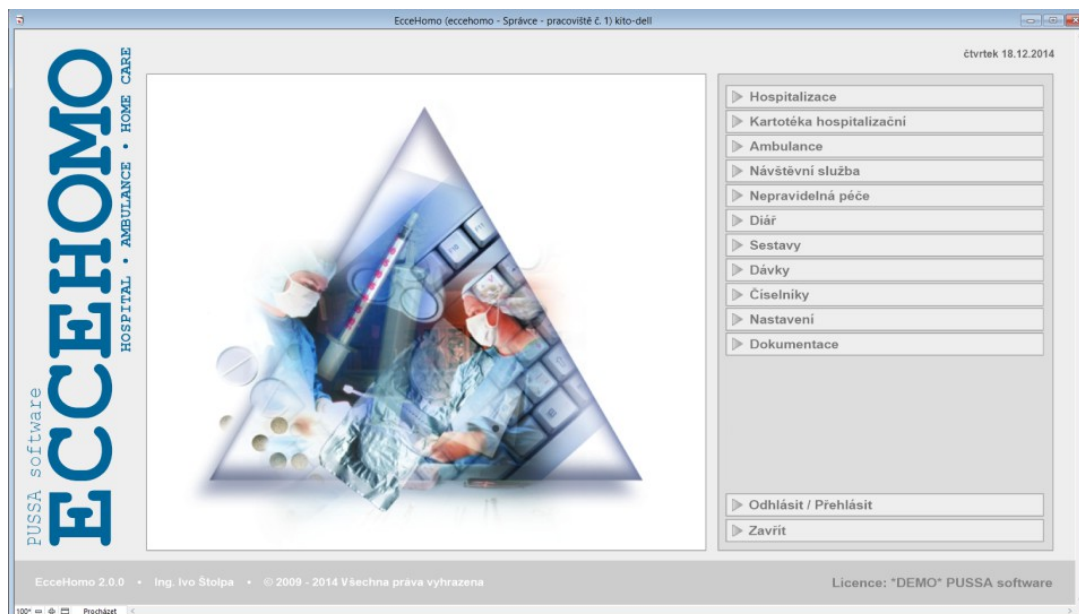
EcceHomo (eccehomo - Správce - pracoviště č. 1) kito-dell

PUSSA software
ECCEHOMO
HOSPITAL • AMBULANCE • HOME CARE

čtvrtek 18.12.2014

Hospitalizace
Kartotéka hospitalizační
Ambulance
Návštěvní služba
Nepravidelná péče
Diář
Sestavy
Dávky
Číselníky
Nastavení
Dokumentace

Odhlásit / Přehlásit
Zavřít

EcceHomo 2.0.0 • Ing. Ivo Štolpa • © 2009 - 2014 Všechna práva vyhrazena

Licence: *DEMO* PUSSA software

100% Procházet